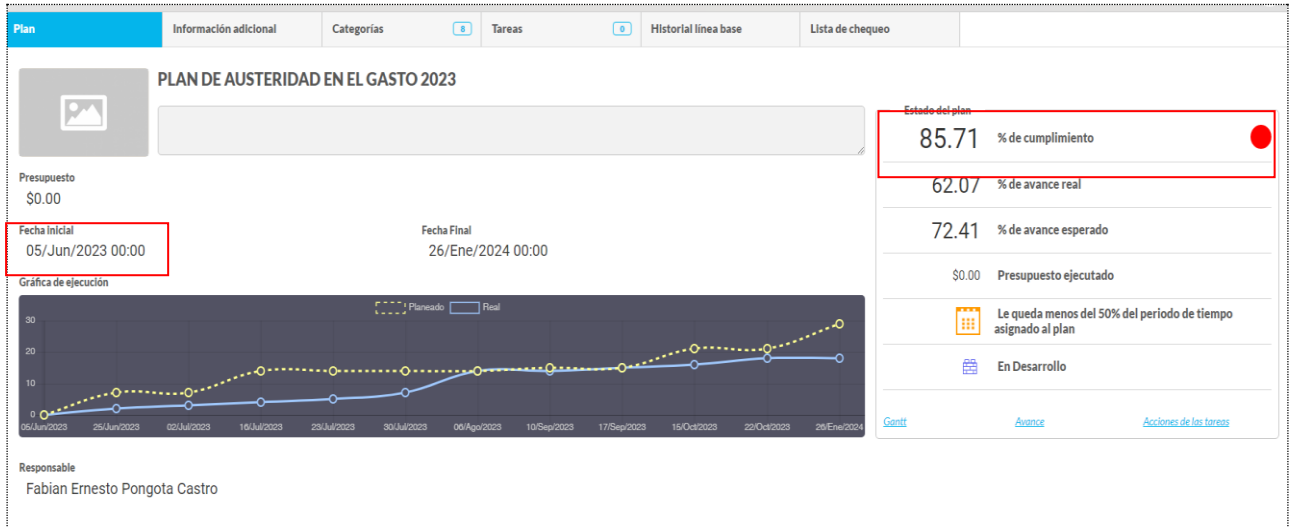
Plan | Información adicional | Categorías 8 | Tareas 0 | Historial línea base | Lista de chequeo

PLAN DE AUSTERIDAD EN EL GASTO 2023

Presupuesto
$0.00

Fecha inicial
05/Jun/2023 00:00

Fecha Final
26/Ene/2024 00:00

Gráfica de ejecución

Planeado Real

30
20
10
0

05/Jun/2023 25/Jun/2023 02/Jul/2023 16/Jul/2023 23/Jul/2023 30/Jul/2023 06/Ago/2023 10/Sep/2023 17/Sep/2023 15/Oct/2023 22/Oct/2023 26/Ene/2024

Estado del plan
85.71 % de cumplimiento
62.07 % de avance real
72.41 % de avance esperado
$0.00 Presupuesto ejecutado
Le queda menos del 50% del periodo de tiempo asignado al plan
En Desarrollo

Gantt Avance Acciones de las tareas

Responsable
Fabian Ernesto Pongota Castro